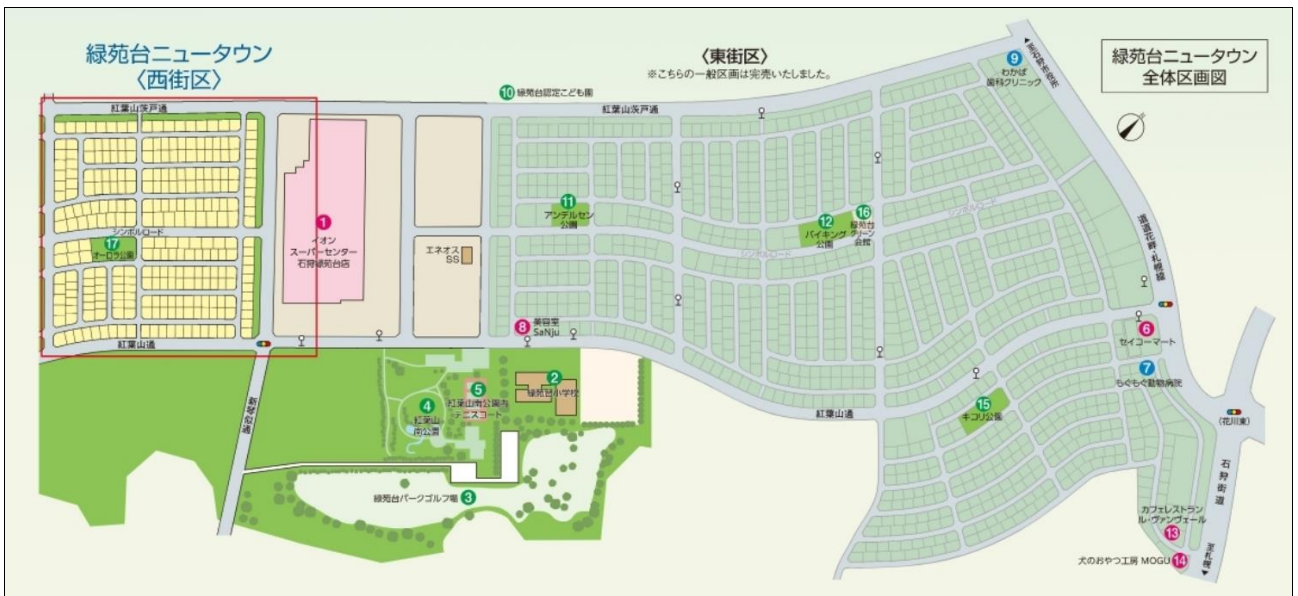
緑苑台ニュータウン
〈西街区〉

〈東街区〉
※こちらの一般区画は完売いたしました。

緑苑台ニュータウン
全体区画図

紅葉山浜戸通
紅葉山浜戸通
紅葉山通
紅葉山通
シンボルロード
シンボルロード
シンボルロード
新琴似通
道道花畔・札幌線
石狩街道
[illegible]

1 イオン スーパーセンター 石狩緑苑台店
2 緑苑台小学校
3 緑苑台パークゴルフ場
4 紅葉山南公園
5 紅葉山南公園内 テニスコート
6 セイコーマート
7 もぐもぐ動物病院
8 美容室 SaNju
9 わかば 歯科クリニック
10 緑苑台認定こども園
11 アンデルセン 公園
12 バイキング 公園
13 カフェレストラン ル・ヴァンヴェール
14 犬のおやつ工房 MOGU
15 キコリ公園
16 緑苑台 グリーン 会館
17 オーロラ公園

エネオス SS
(花川東)